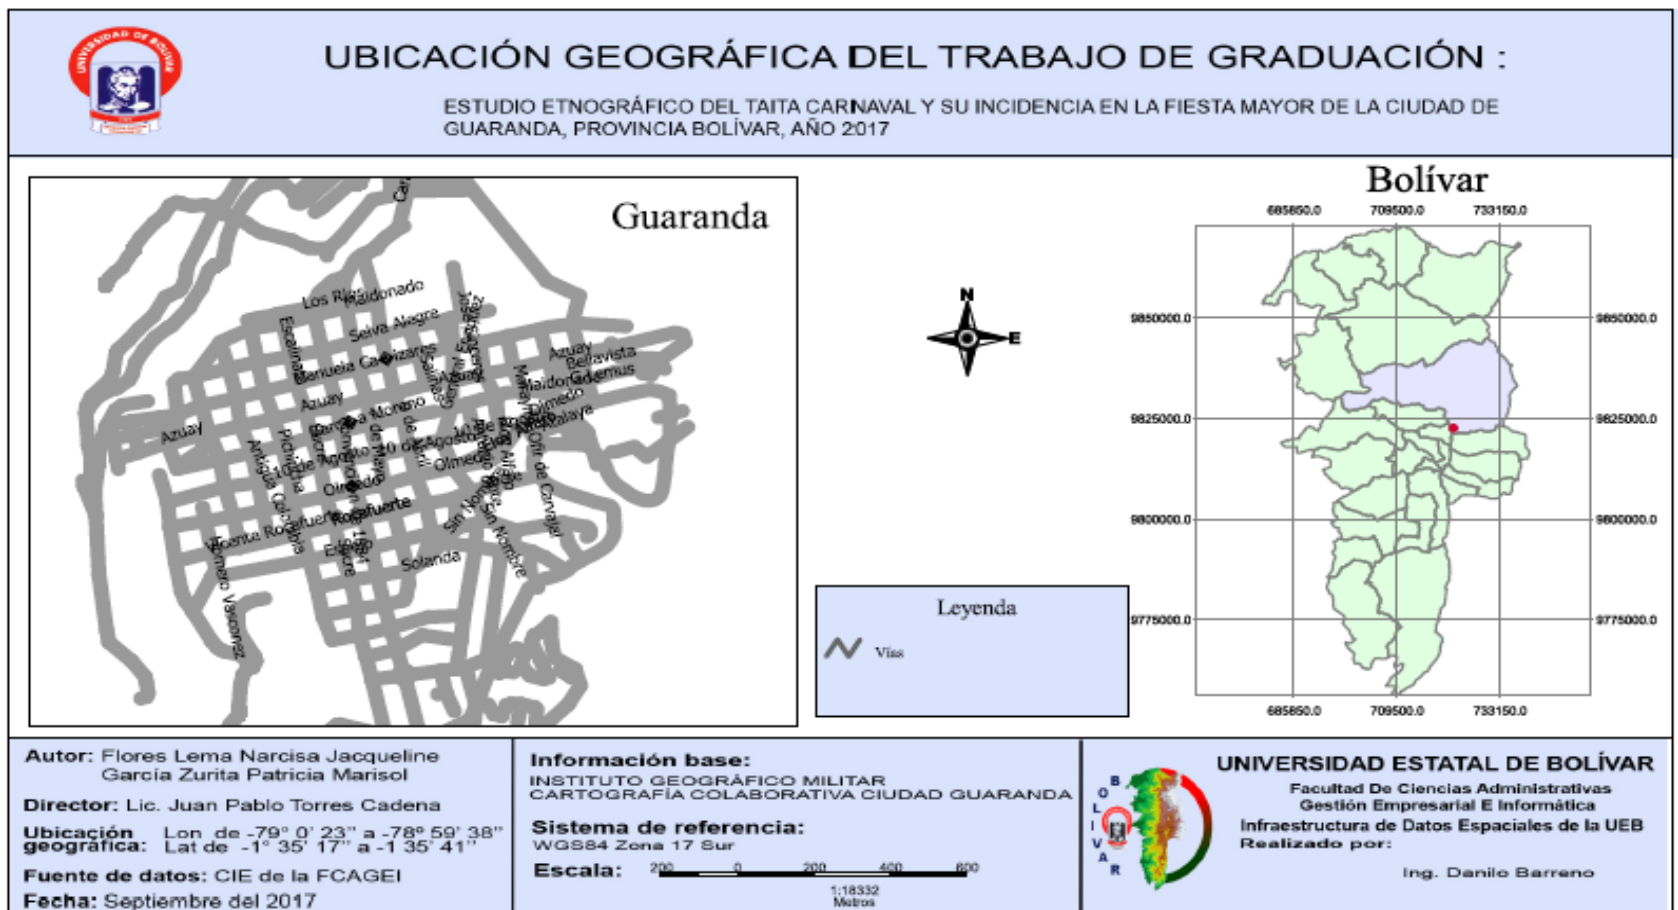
UNIVERSIDAD DE BOLÍVAR

UBICACIÓN GEOGRÁFICA DEL TRABAJO DE GRADUACIÓN :

ESTUDIO ETNOGRÁFICO DEL TAITA CARNAVAL Y SU INCIDENCIA EN LA FIESTA MAYOR DE LA CIUDAD DE GUARANDA, PROVINCIA BOLÍVAR, AÑO 2017

Guaranda

Los Ríos Maldonado Selva Alegre Escalinata Manuela Cañizares Azuay Azuay Bellavista Maldonado Olmedo Azuay Pichincha Antigua Quito 10 de Agosto Olmedo Vicente Rocafuerte Rocafuerte Romero Vasconez Solanda Sin Nombre Sin Nombre Espejo Sucre García Moreno Convención de 1884 Chimbo Gabriel Ignacio Veintimilla Cdla Marcopamba Johnson City Guayaquil 7 de Mayo 9 de Octubre Eloy Alfaro Eduardo Gentilini Candelaria Avenida Guayaquil Los Ríos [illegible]

N
E

Leyenda
Vías

Bolívar
685850.0 709500.0 733150.0
9850000.0 9850000.0
9825000.0 9825000.0
9800000.0 9800000.0
9775000.0 9775000.0
685850.0 709500.0 733150.0

Autor: Flores Lema Narcisa Jacqueline
García Zurita Patricia Marisol
Director: Lic. Juan Pablo Torres Cadena
Ubicación geográfica: Lon de -79° 0' 23" a -78° 59' 38"
Lat de -1° 35' 17" a -1 35' 41"
Fuente de datos: CIE de la FCAGEI
Fecha: Septiembre del 2017

Información base:
INSTITUTO GEOGRÁFICO MILITAR
CARTOGRAFÍA COLABORATIVA CIUDAD GUARANDA
Sistema de referencia:
WGS84 Zona 17 Sur
Escala: 200 0 200 400 600
1:18332
Metros

B O L I V A R

UNIVERSIDAD ESTATAL DE BOLÍVAR
Facultad De Ciencias Administrativas
Gestión Empresarial E Informática
Infraestructura de Datos Espaciales de la UEB
Realizado por:
Ing. Danilo Barreno